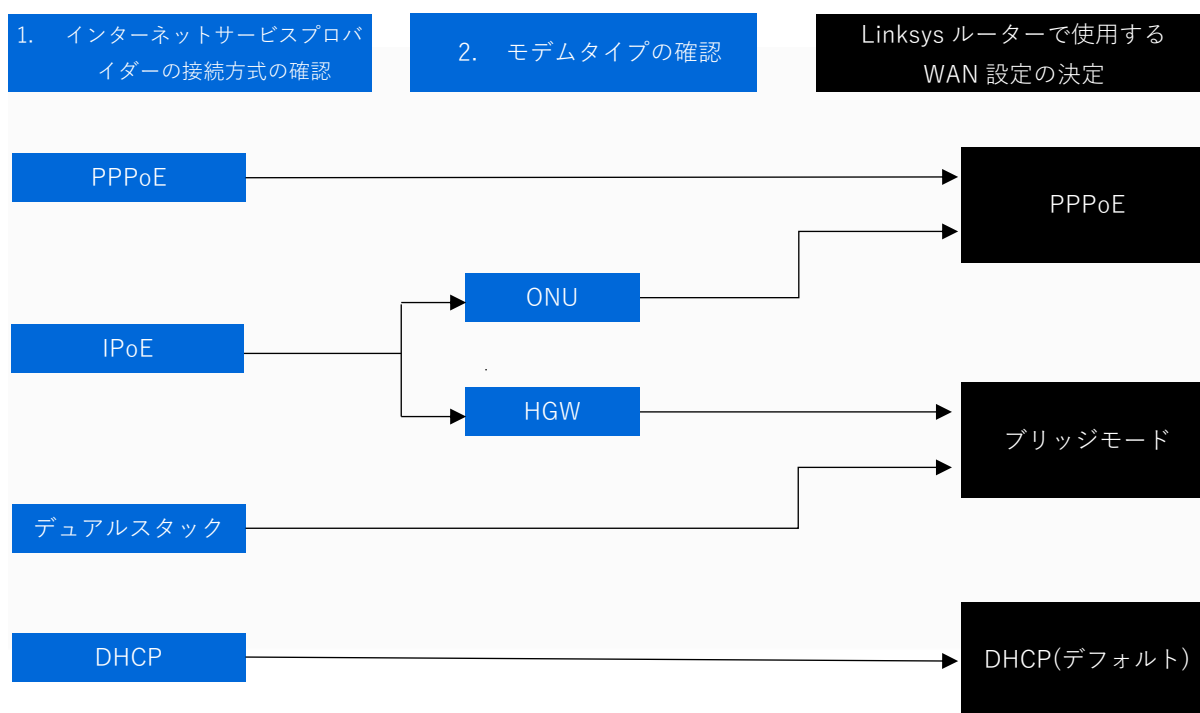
1. インターネットサービスプロバイダーの接続方式の確認

2. モデムタイプの確認

Linksys ルーターで使用する WAN 設定の決定

PPPoE

PPPoE

ONU

IPoE

HGW

ブリッジモード

デュアルスタック

DHCP

DHCP(デフォルト)